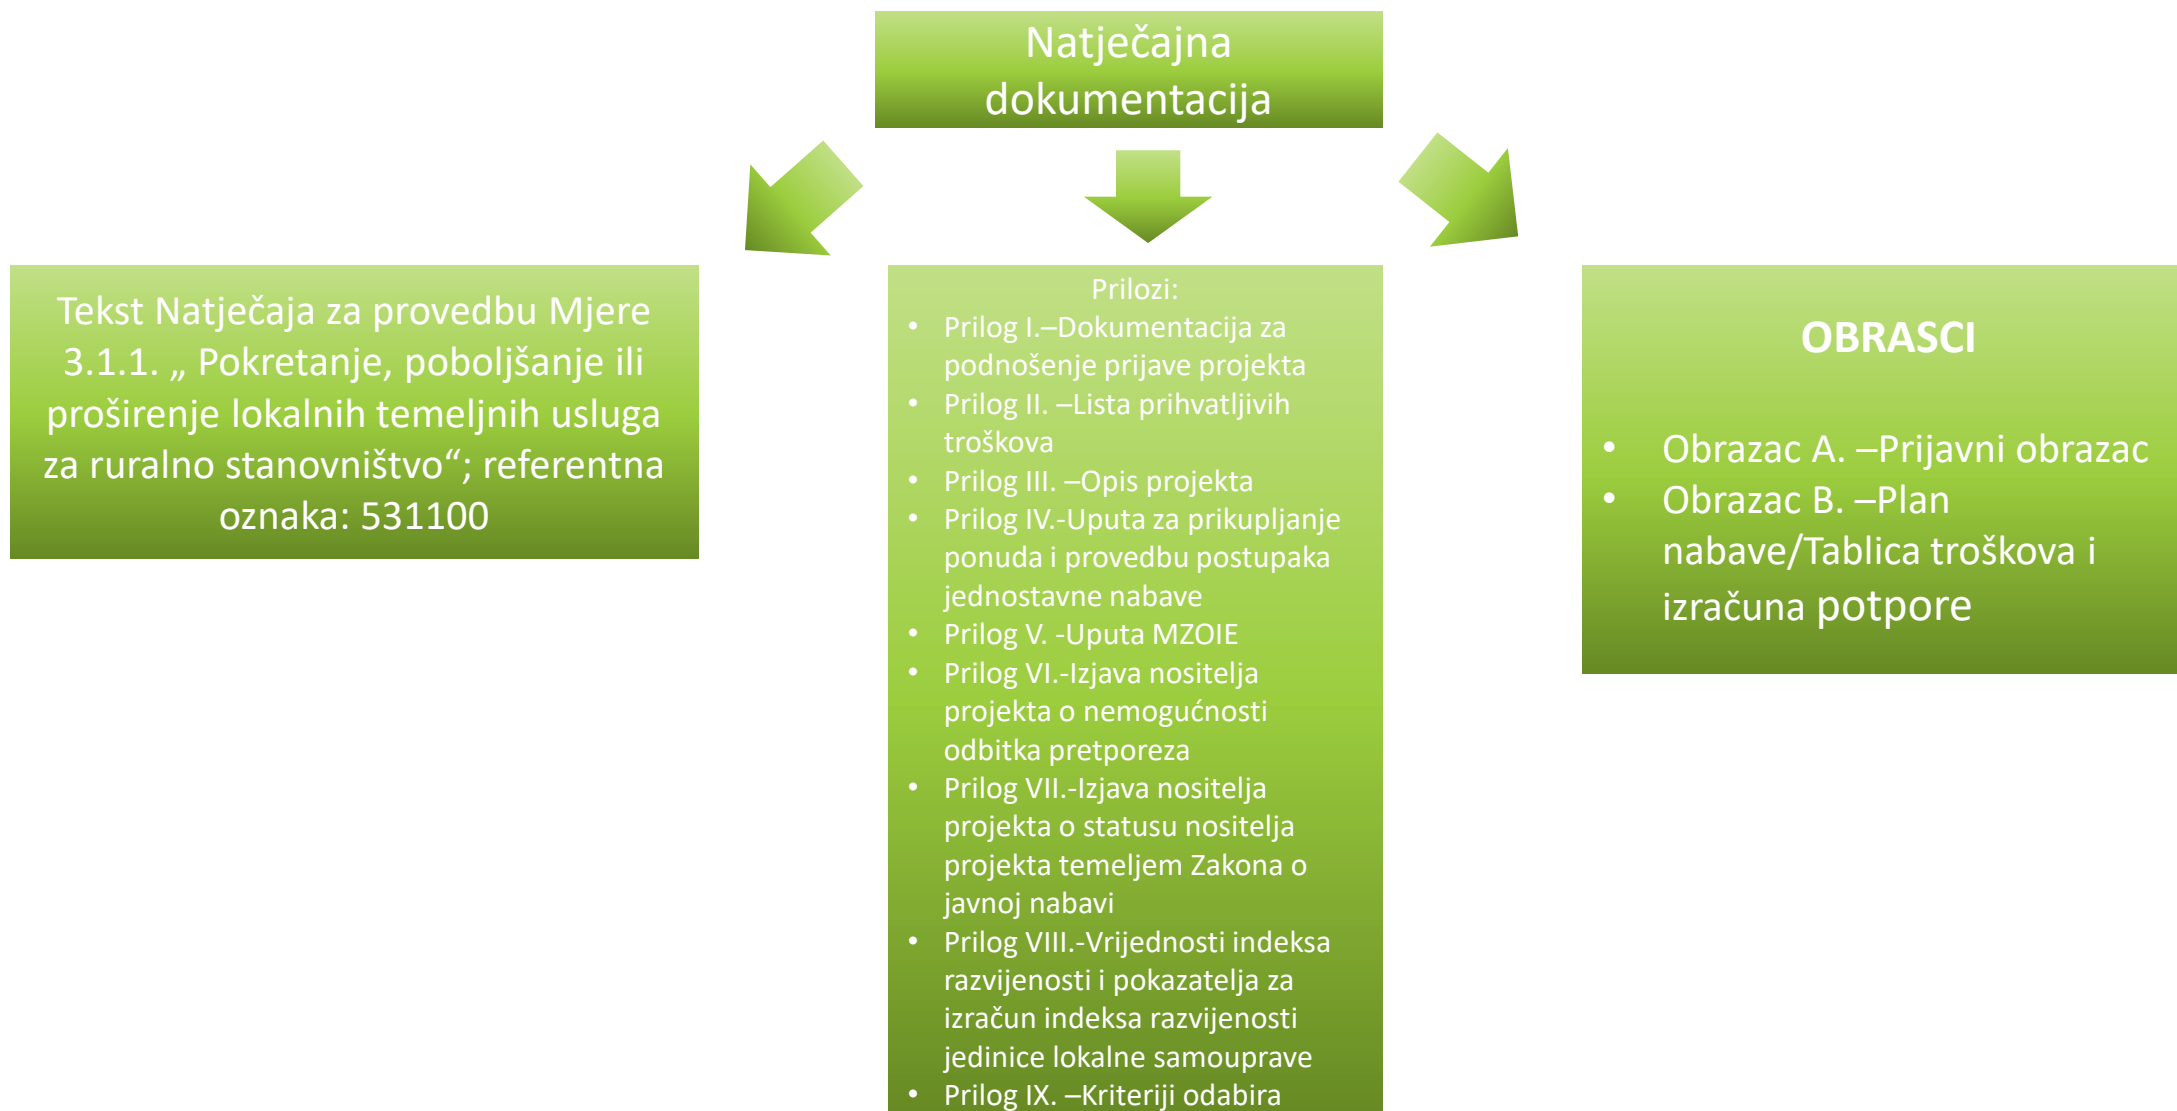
Natječajna dokumentacija

Tekst Natječaja za provedbu Mjere 3.1.1. „ Pokretanje, poboljšanje ili proširenje lokalnih temeljnih usluga za ruralno stanovništvo“; referentna oznaka: 531100

Prilozi:
- Prilog I.–Dokumentacija za podnošenje prijave projekta
- Prilog II. –Lista prihvatljivih troškova
- Prilog III. –Opis projekta
- Prilog IV.-Uputa za prikupljanje ponuda i provedbu postupaka jednostavne nabave
- Prilog V. -Uputa MZOIE
- Prilog VI.-Izjava nositelja projekta o nemogućnosti odbitka pretporeza
- Prilog VII.-Izjava nositelja projekta o statusu nositelja projekta temeljem Zakona o javnoj nabavi
- Prilog VIII.-Vrijednosti indeksa razvijenosti i pokazatelja za izračun indeksa razvijenosti jedinice lokalne samouprave
- Prilog IX. –Kriteriji odabira

OBRASCI

- Obrazac A. –Prijavni obrazac
- Obrazac B. –Plan nabave/Tablica troškova i izračuna potpore